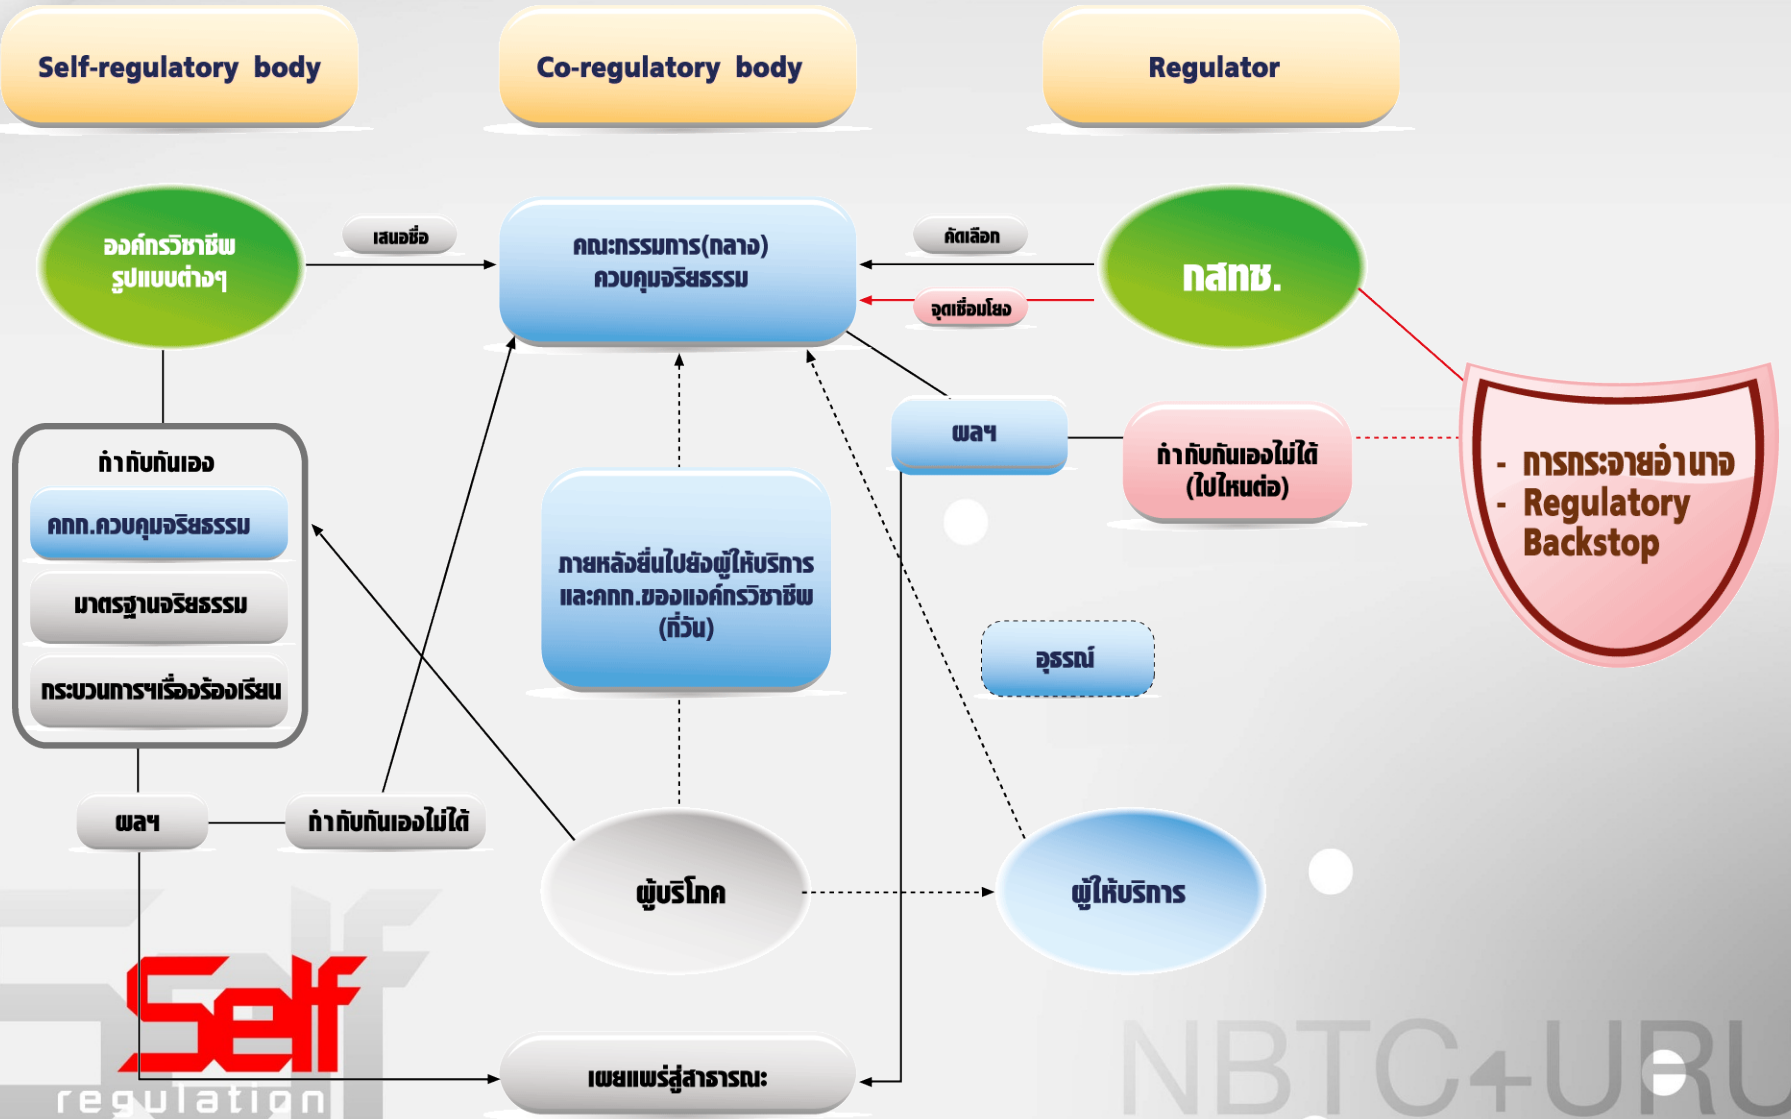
Self-regulatory body

Co-regulatory body

Regulator

องค์กรวิชาชีพ รูปแบบต่างๆ

เสนอชื่อ

คณะกรรมการ(กลาง) ควบคุมจริยธรรม

คัดเลือก

จุดเชื่อมโยง

กสทช.

กำกับกันเอง

คกก.ควบคุมจริยธรรม

มาตรฐานจริยธรรม

กระบวนการฯเรื่องร้องเรียน

ภายหลังยื่นไปยังผู้ให้บริการ และคกก.ขององค์กรวิชาชีพ (กี่วัน)

ผลฯ

กำกับกันเองไม่ได้ (ไปไหนต่อ)

- การกระจายอำนาจ
- Regulatory Backstop

อุธรณ์

ผลฯ

กำกับกันเองไม่ได้

ผู้บริโภค

ผู้ให้บริการ

Self regulation

เผยแพร่สู่สาธารณะ

NBTC+URU